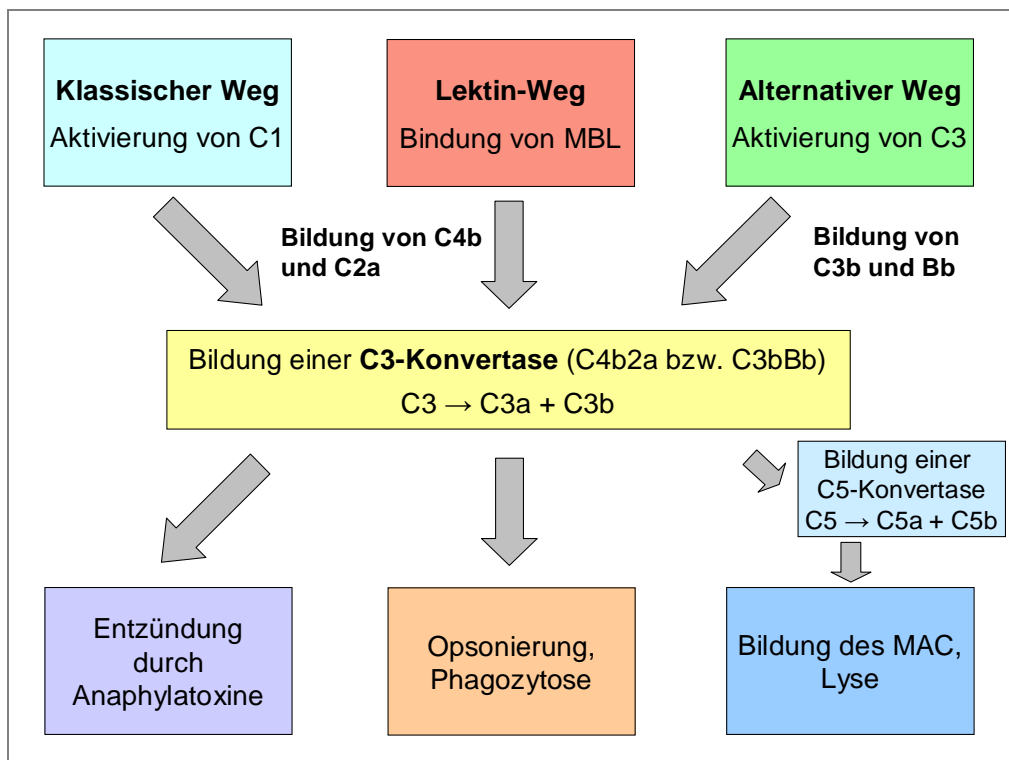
**Klassischer Weg**
Aktivierung von C1

**Lektin-Weg**
Bindung von MBL

**Alternativer Weg**
Aktivierung von C3

**Bildung von C4b und C2a**

**Bildung von C3b und Bb**

Bildung einer **C3-Konvertase** (C4b2a bzw. C3bBb)
C3 $\rightarrow$ C3a + C3b

Bildung einer C5-Konvertase
C5 $\rightarrow$ C5a + C5b

Entzündung durch Anaphylatoxine

Opsonierung, Phagozytose

Bildung des MAC, Lyse